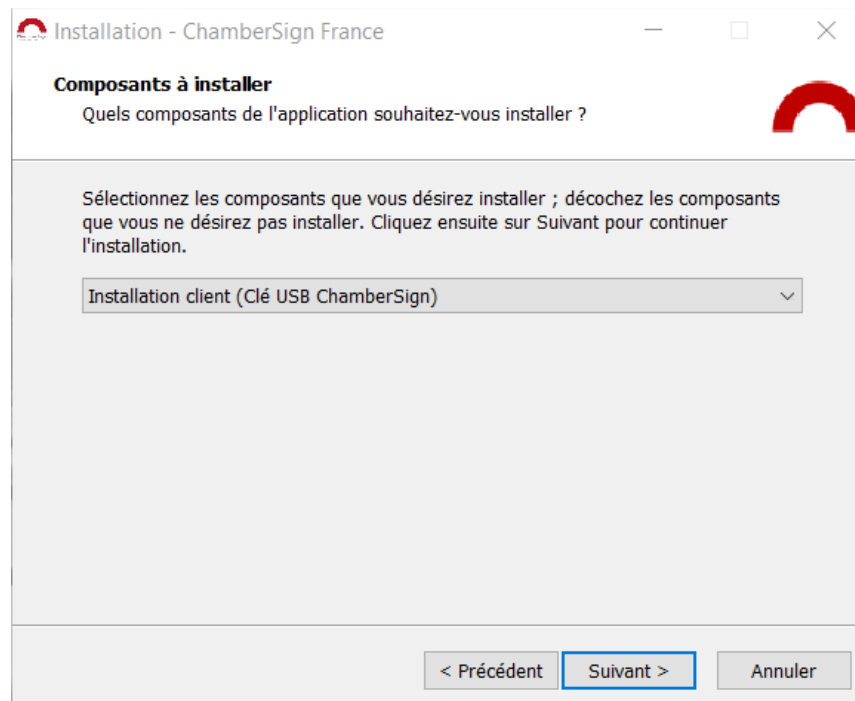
Installation - ChamberSign France

Composants à installer
Quels composants de l'application souhaitez-vous installer ?

Sélectionnez les composants que vous désirez installer ; décochez les composants que vous ne désirez pas installer. Cliquez ensuite sur Suivant pour continuer l'installation.

Installation client (Clé USB ChamberSign)

< Précédent
Suivant >
Annuler